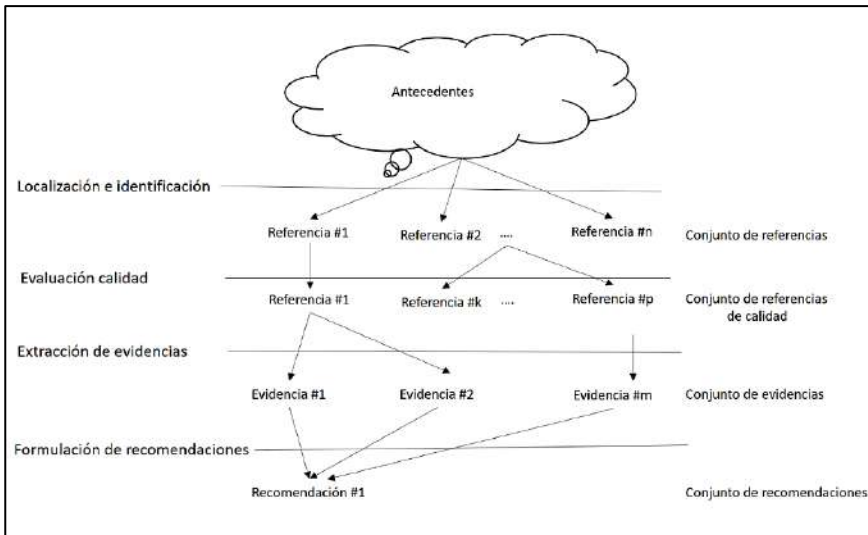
Antecedentes

Localización e identificación

Referencia #1 Referencia #2 .... Referencia #n Conjunto de referencias

Evaluación calidad

Referencia #1 Referencia #k .... Referencia #p Conjunto de referencias de calidad

Extracción de evidencias

Evidencia #1 Evidencia #2 Evidencia #m Conjunto de evidencias

Formulación de recomendaciones

Recomendación #1 Conjunto de recomendaciones